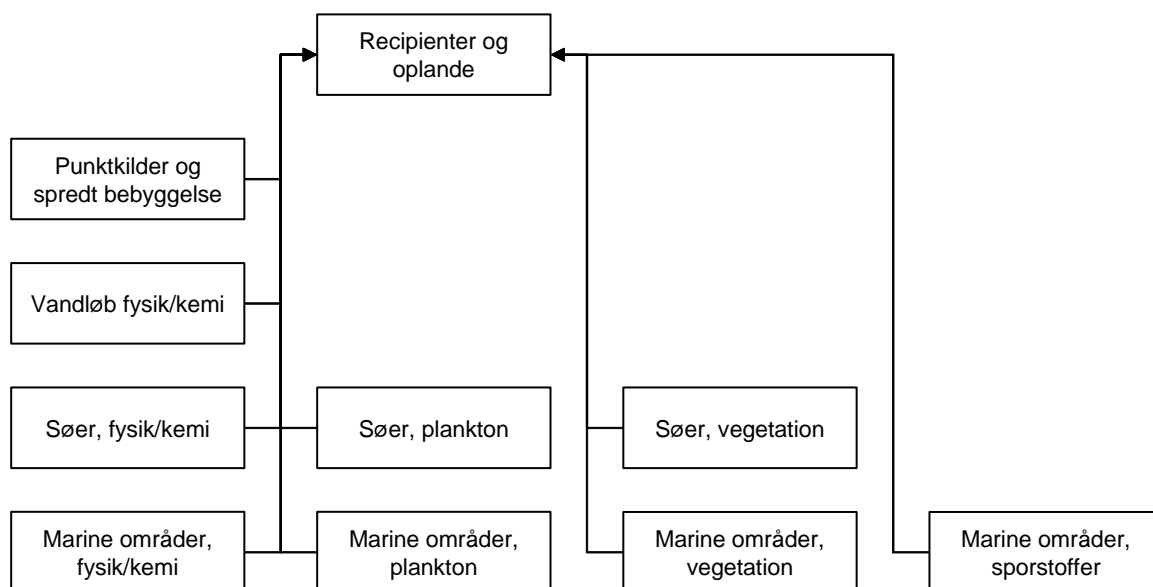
Recipienter og oplande

Punktkilder og spredt bebyggelse

Vandløb fysik/kemi

Søer, fysik/kemi

Søer, plankton

Søer, vegetation

Marine områder, fysik/kemi

Marine områder, plankton

Marine områder, vegetation

Marine områder, sporstoffer